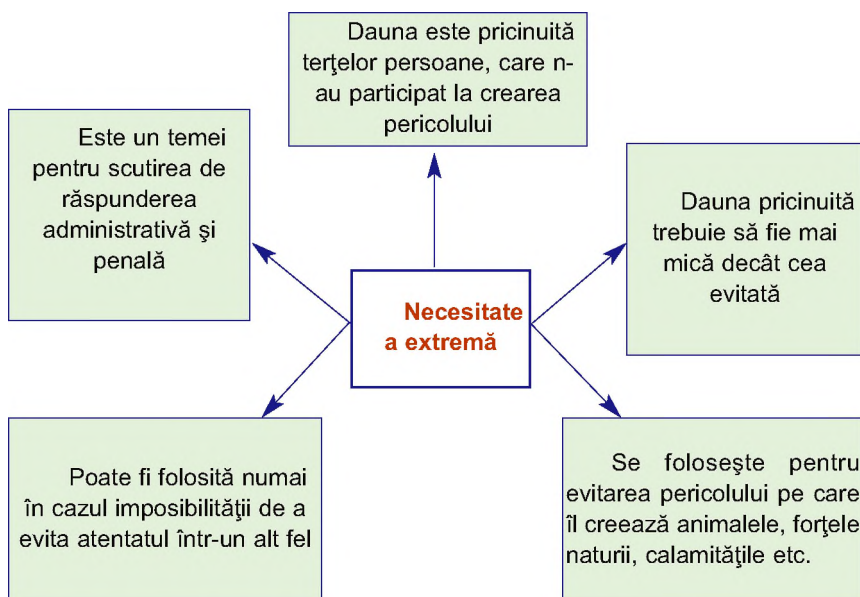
Dauna este pricinuită terţelor persoane, care n-au participat la crearea pericolului

Este un temei pentru scutirea de răspunderea administrativă şi penală

Necesitatea extremă

Dauna pricinuită trebuie să fie mai mică decât cea evitată

Poate fi folosită numai în cazul imposibilităţii de a evita atentatul într-un alt fel

Se foloseşte pentru evitarea pericolului pe care îl creează animalele, forţele naturii, calamităţile etc.